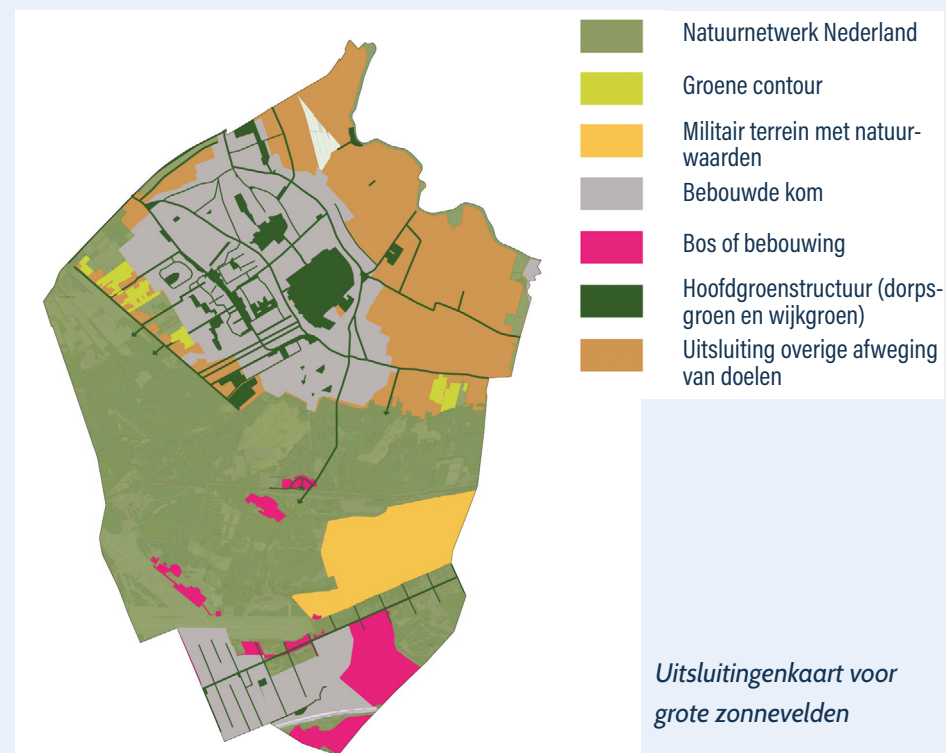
Natuurnetwerk Nederland

Groene contour

Militair terrein met natuurwaarden

Bebouwde kom

Bos of bebouwing

Hoofdgroenstructuur (dorpsgroen en wijkgroen)

Uitsluiting overige afweging van doelen

Uitsluitingenkaart voor grote zonnevelden